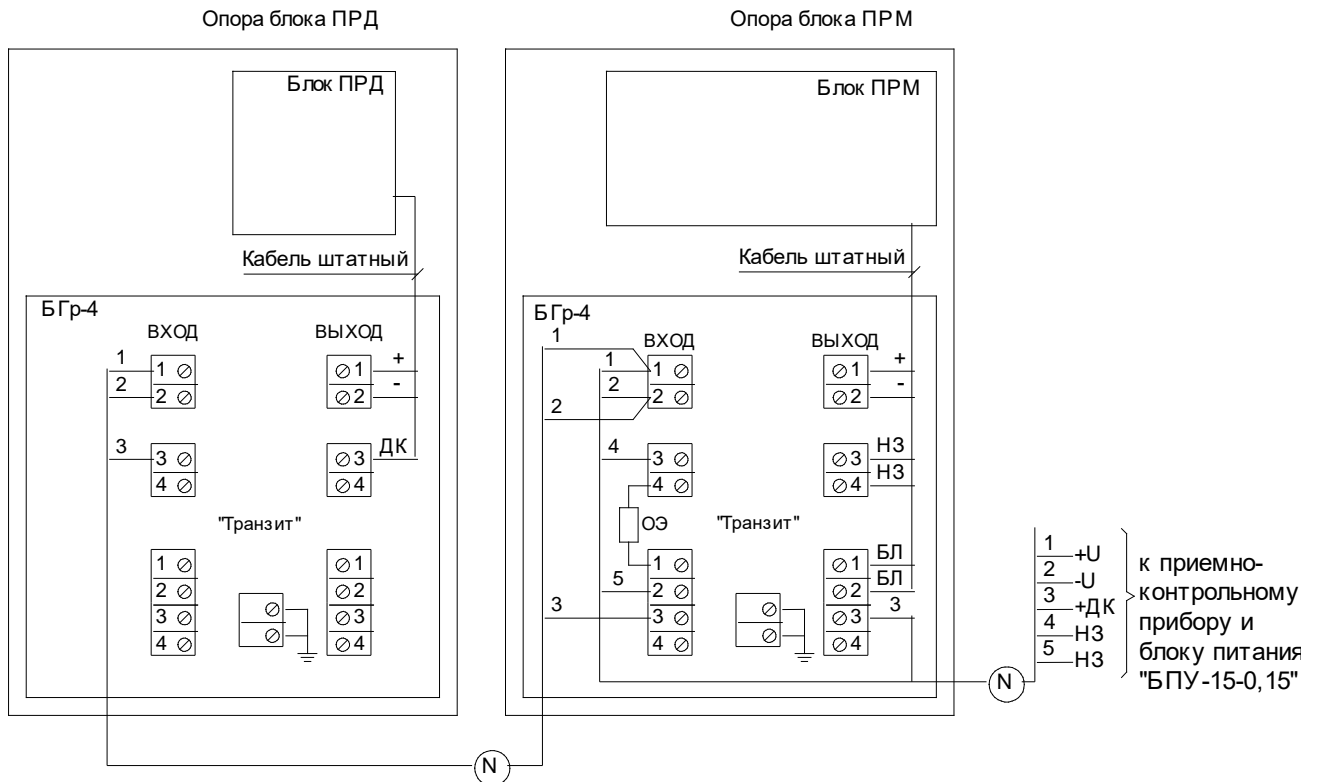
Опора блока ПРД

Блок ПРД

Кабель штатный

БГр-4

ВХОД

ВЫХОД

1
2
3

1
2
3
4

1
2
+
-
3
ДК
4

"Транзит"

1
2
3
4

1
2
3
4

Опора блока ПРМ

Блок ПРМ

Кабель штатный

БГр-4

1

ВХОД

ВЫХОД

1
2
2
4
5
3

1
2
3
4
ОЭ
1
2
3
4

1
+
2
-
3
НЗ
4
НЗ

"Транзит"

1
БЛ
2
БЛ
3
3
4

N

1 +U
2 -U
3 +ДК
4 НЗ
5 НЗ

к приемно-контрольному прибору и блоку питания "БПУ-15-0,15"

N